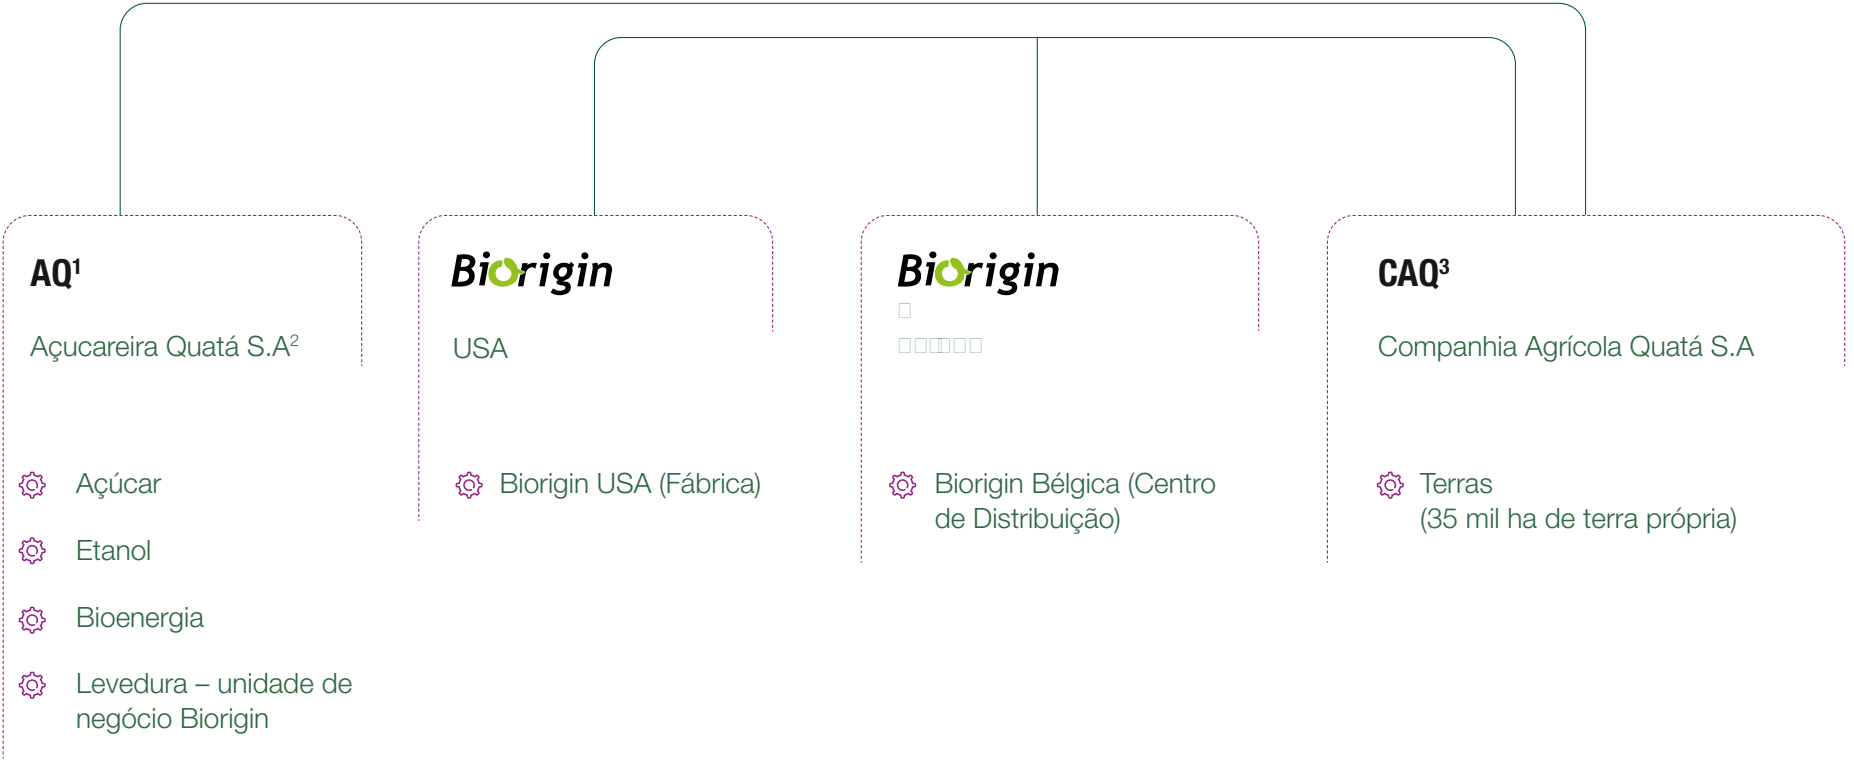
AQ$^1$

Açucareira Quatá S.A$^2$

Açúcar

Etanol

Bioenergia

Levedura – unidade de negócio Biorigin

Biorigin

USA

Biorigin USA (Fábrica)

Biorigin

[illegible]

Biorigin Bélgica (Centro de Distribuição)

CAQ$^3$

Companhia Agrícola Quatá S.A

Terras (35 mil ha de terra própria)